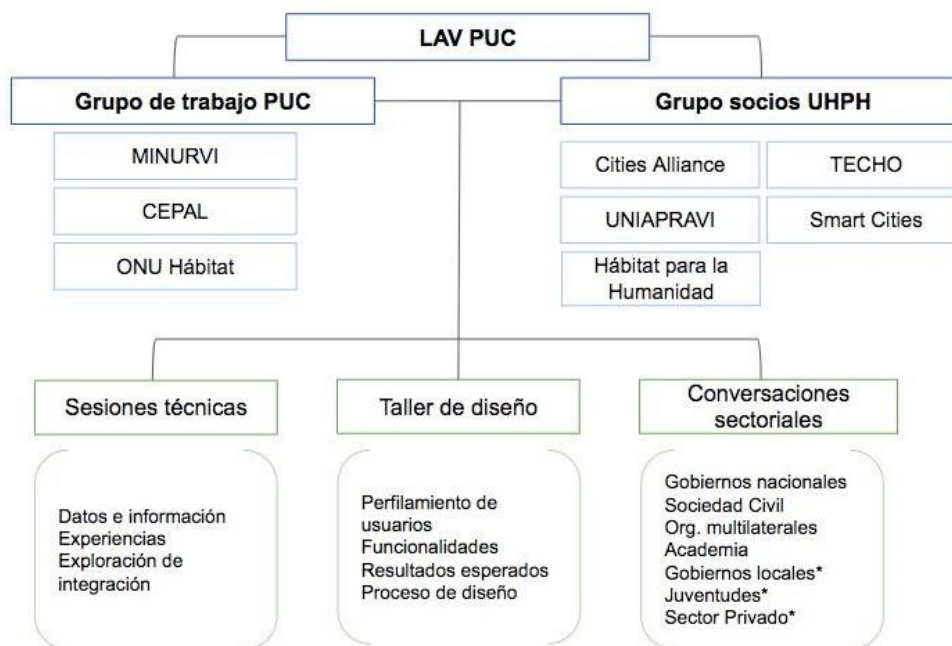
LAV PUC

Grupo de trabajo PUC

MINURVI

CEPAL

ONU Hábitat

Grupo socios UHPH

Cities Alliance

TECHO

UNIAPRAVI

Smart Cities

Hábitat para la Humanidad

Sesiones técnicas

Datos e información
Experiencias
Exploración de integración

Taller de diseño

Perfilamiento de usuarios
Funcionalidades
Resultados esperados
Proceso de diseño

Conversaciones sectoriales

Gobiernos nacionales
Sociedad Civil
Org. multilaterales
Academia
Gobiernos locales*
Juventudes*
Sector Privado*